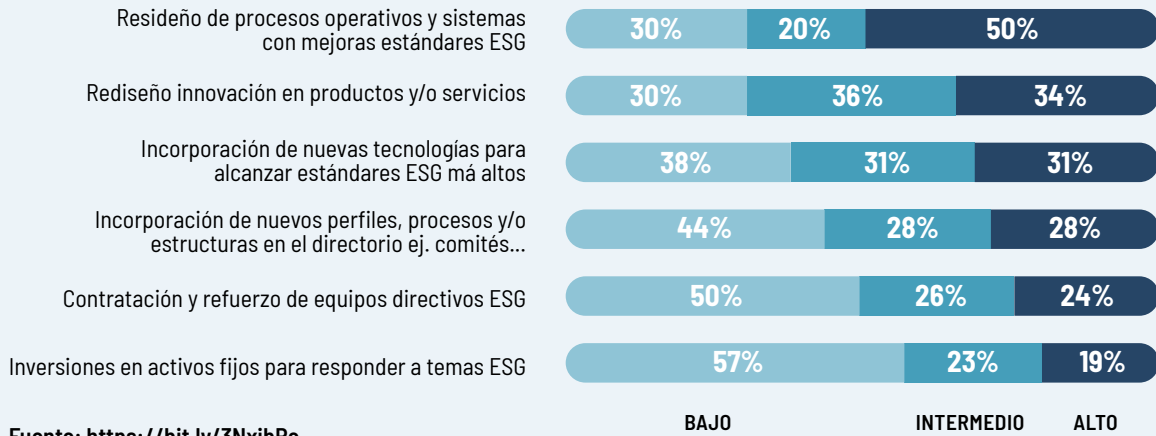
| | | | |
|---|---|---|---|
| Resideño de procesos operativos y sistemas con mejoras estándares ESG | 30% | 20% | 50% |
| Rediseño innovación en productos y/o servicios | 30% | 36% | 34% |
| Incorporación de nuevas tecnologías para alcanzar estándares ESG má altos | 38% | 31% | 31% |
| Incorporación de nuevos perfiles, procesos y/o estructuras en el directorio ej. comités... | 44% | 28% | 28% |
| Contratación y refuerzo de equipos directivos ESG | 50% | 26% | 24% |
| Inversiones en activos fijos para responder a temas ESG | 57% | 23% | 19% |

Fuente: https://bit.ly/3NxibPo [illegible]

BAJO INTERMEDIO ALTO